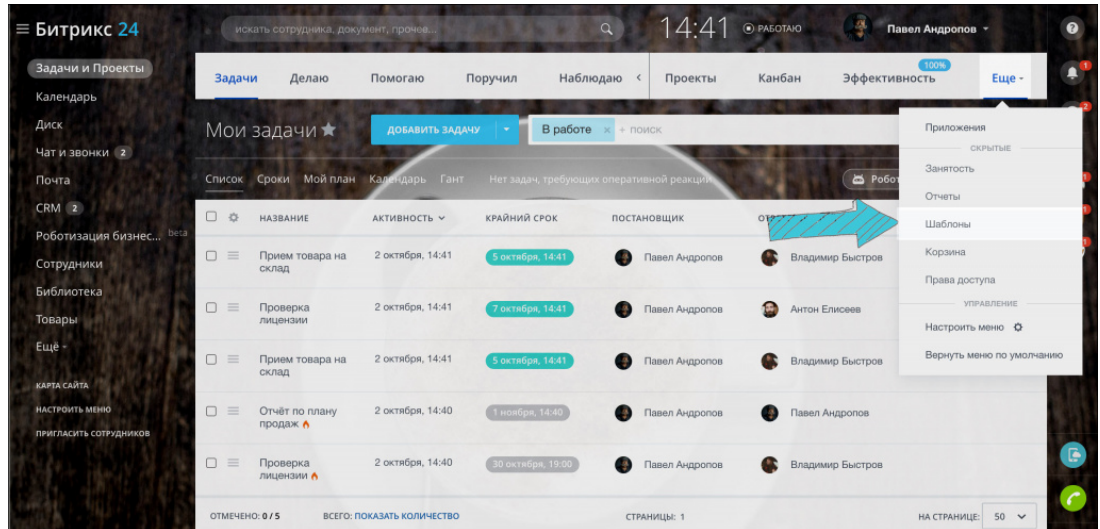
Битрикс 24

искать сотрудника, документ, прочее...

14:41 РАБОТАЮ

Павел Андропов

Задачи и Проекты
Календарь
Диск
Чат и звонки 2
Почта
CRM 2
Роботизация бизнес... beta
Сотрудники
Библиотека
Товары
Ещё

КАРТА САЙТА
НАСТРОИТЬ МЕНЮ
ПРИГЛАСИТЬ СОТРУДНИКОВ

Задачи Делаю Помогаю Поручил Наблюдаю Проекты Канбан 100% Эффективность Еще

Мои задачи

ДОБАВИТЬ ЗАДАЧУ

В работе × + поиск

Список Сроки Мой план Календарь Гант Нет задач, требующих оперативной реакции

Робот

| | НАЗВАНИЕ | АКТИВНОСТЬ | КРАЙНИЙ СРОК | ПОСТАНОВЩИК | ОТ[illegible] |
|---|---|---|---|---|---|
| | Прием товара на склад | 2 октября, 14:41 | 5 октября, 14:41 | Павел Андропов | Владимир Быстров |
| | Проверка лицензии | 2 октября, 14:41 | 7 октября, 14:41 | Павел Андропов | Антон Елисеев |
| | Прием товара на склад | 2 октября, 14:41 | 5 октября, 14:41 | Павел Андропов | Владимир Быстров |
| | Отчёт по плану продаж | 2 октября, 14:40 | 1 ноября, 14:40 | Павел Андропов | Павел Андропов |
| | Проверка лицензии | 2 октября, 14:40 | 30 октября, 19:00 | Павел Андропов | Владимир Быстров |

ОТМЕЧЕНО: 0 / 5 ВСЕГО: ПОКАЗАТЬ КОЛИЧЕСТВО СТРАНИЦЫ: 1 НА СТРАНИЦЕ: 50

Приложения
СКРЫТЫЕ
Занятость
Отчеты
Шаблоны
Корзина
Права доступа
УПРАВЛЕНИЕ
Настроить меню
Вернуть меню по умолчанию